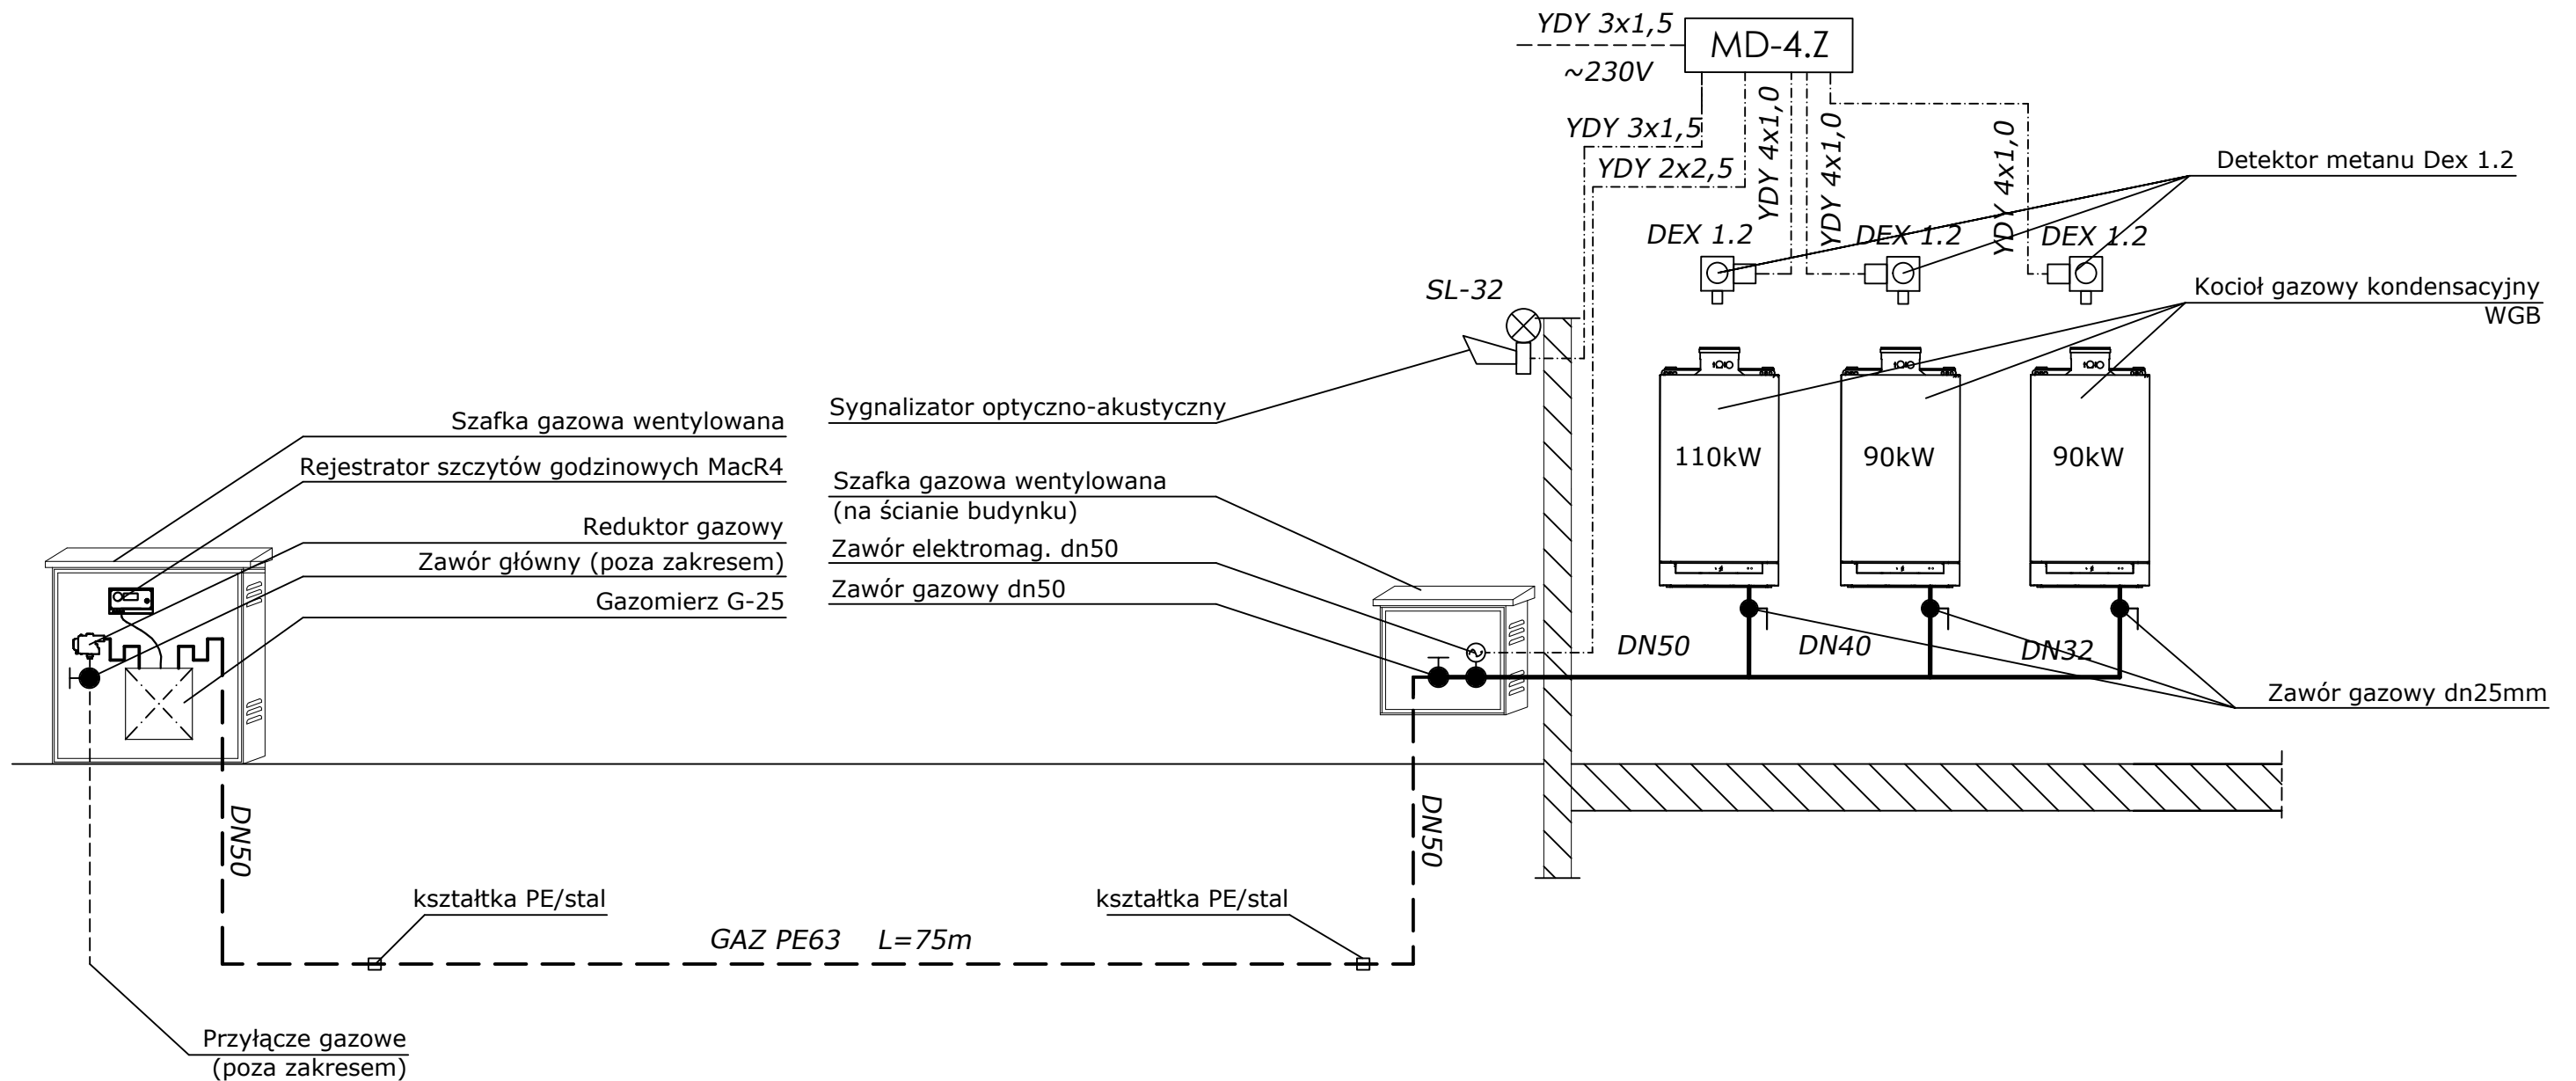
YDY 3x1,5
MD-4.Z
~230V
YDY 3x1,5
YDY 2x2,5
YDY 4x1,0
YDY 4x1,0
YDY 4x1,0
Detektor metanu Dex 1.2
DEX 1.2
DEX 1.2
DEX 1.2
Kocioł gazowy kondensacyjny WGB
SL-32
Sygnalizator optyczno-akustyczny
Szafka gazowa wentylowana
Rejestrator szczytów godzinowych MacR4
Reduktor gazowy
Zawór główny (poza zakresem)
Gazomierz G-25
Szafka gazowa wentylowana (na ścianie budynku)
Zawór elektromag. dn50
Zawór gazowy dn50
110kW
90kW
90kW
DN50
DN40
DN32
Zawór gazowy dn25mm
DN50
DN50
kształtka PE/stal
kształtka PE/stal
GAZ PE63 L=75m
Przyłącze gazowe (poza zakresem)